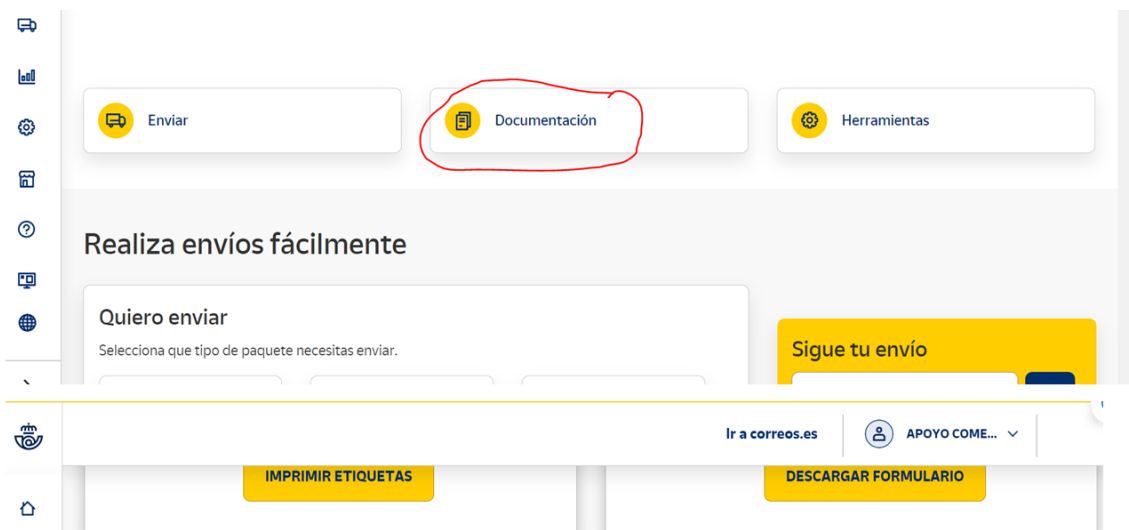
Enviar

Documentación

Herramientas

Realiza envíos fácilmente

Quiero enviar

Selecciona que tipo de paquete necesitas enviar.

Sigue tu envío

Ir a correos.es

APOYO COME...

IMPRIMIR ETIQUETAS

DESCARGAR FORMULARIO